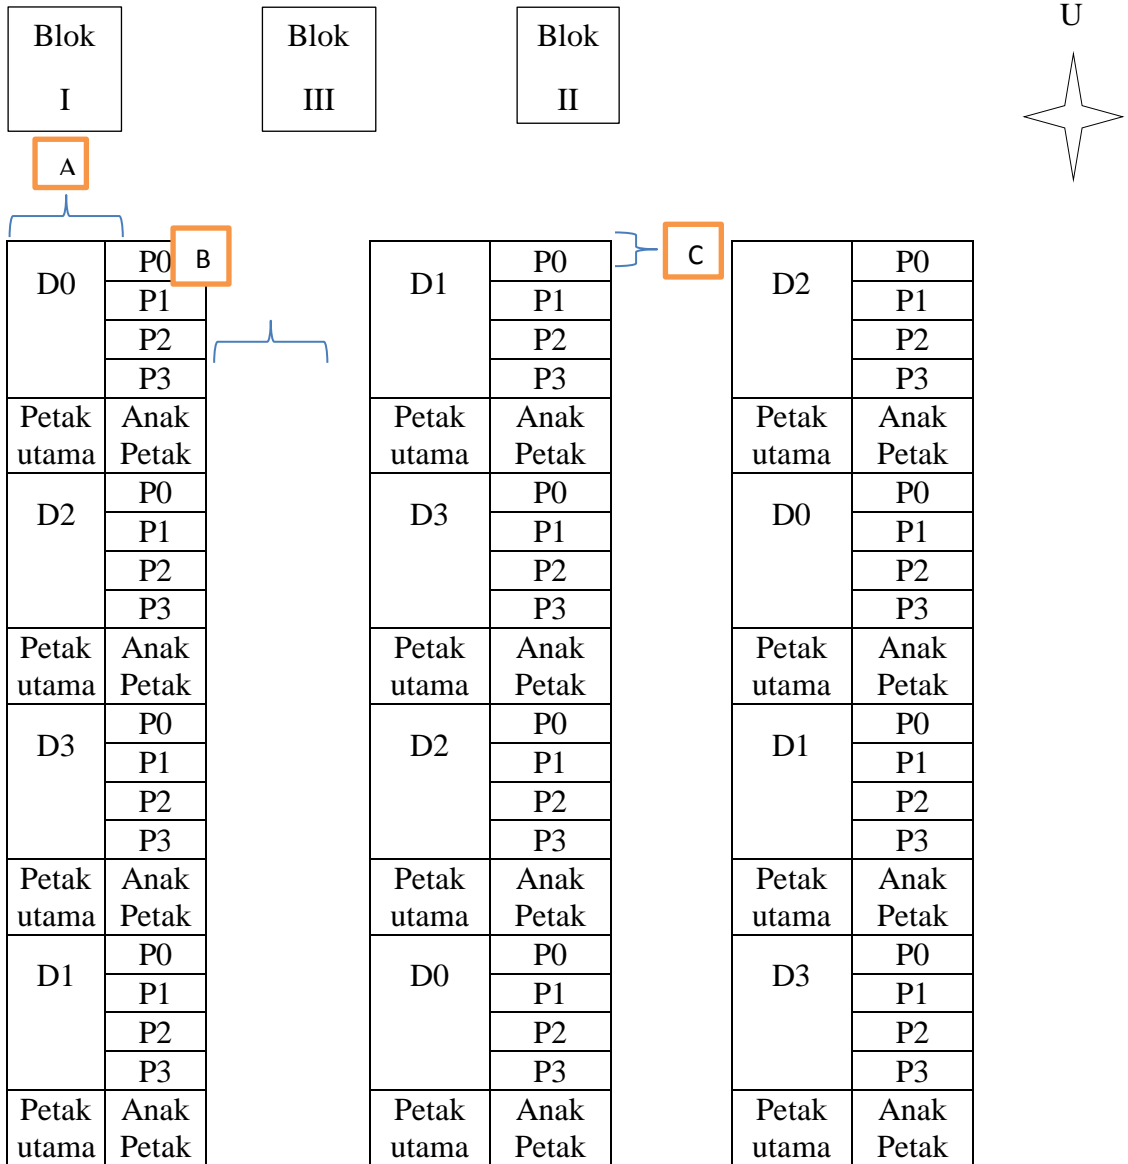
Blok I

Blok III

Blok II

U

A

B

C

| D0 | P0 |
|---|---|
| | P1 |
| | P2 |
| | P3 |
| Petak utama | Anak Petak |
| D2 | P0 |
| | P1 |
| | P2 |
| | P3 |
| Petak utama | Anak Petak |
| D3 | P0 |
| | P1 |
| | P2 |
| | P3 |
| Petak utama | Anak Petak |
| D1 | P0 |
| | P1 |
| | P2 |
| | P3 |
| Petak utama | Anak Petak |

| D1 | P0 |
|---|---|
| | P1 |
| | P2 |
| | P3 |
| Petak utama | Anak Petak |
| D3 | P0 |
| | P1 |
| | P2 |
| | P3 |
| Petak utama | Anak Petak |
| D2 | P0 |
| | P1 |
| | P2 |
| | P3 |
| Petak utama | Anak Petak |
| D0 | P0 |
| | P1 |
| | P2 |
| | P3 |
| Petak utama | Anak Petak |

| D2 | P0 |
|---|---|
| | P1 |
| | P2 |
| | P3 |
| Petak utama | Anak Petak |
| D0 | P0 |
| | P1 |
| | P2 |
| | P3 |
| Petak utama | Anak Petak |
| D1 | P0 |
| | P1 |
| | P2 |
| | P3 |
| Petak utama | Anak Petak |
| D3 | P0 |
| | P1 |
| | P2 |
| | P3 |
| Petak utama | Anak Petak |